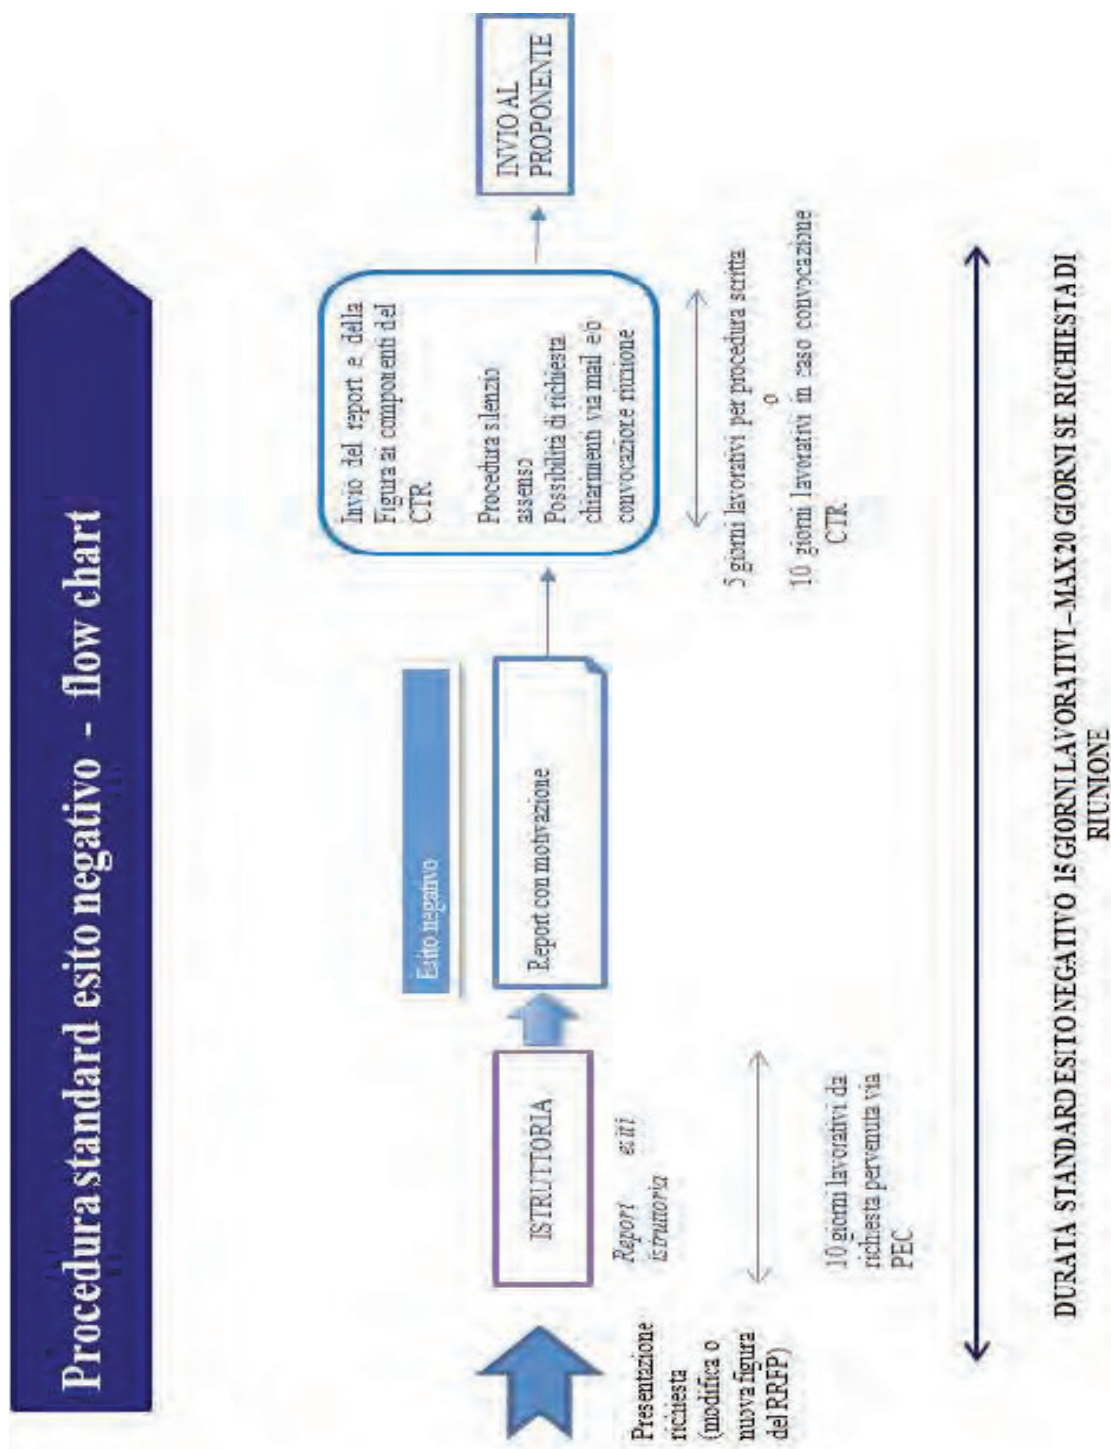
Procedura standard esito negativo - flow chart

Presentazione richiesta (modifica o nuova figura del RRFP)

ISTRUTTORIA

Report esiti istruttoria

10 giorni lavorativi da richiesta pervenuta via PEC

Esito negativo

Report con motivazione

Invio del report e della Figura ai componenti del CTR

Procedura silenzio assenso
Possibilità di richiesta chiarimenti via mail e/o convocazione riunione

5 giorni lavorativi per procedura scritta
o
10 giorni lavorativi in caso convocazione CTR

INVIO AL PROPONENTE

DURATA STANDARD ESITO NEGATIVO 15 GIORNI LAVORATIVI – MAX 20 GIORNI SE RICHIESTA DI RIUNIONE